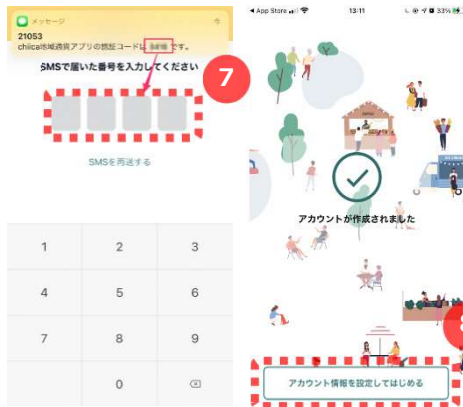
メッセージ
今
21053
chiica地域通貨アプリの認証コードは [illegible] です。
SMSで届いた番号を入力してください
7
SMSを再送する
1
2
3
4
5
6
7
8
9
0
◀ App Store
13:11
33%
アカウントが作成されました
アカウント情報を設定してはじめる